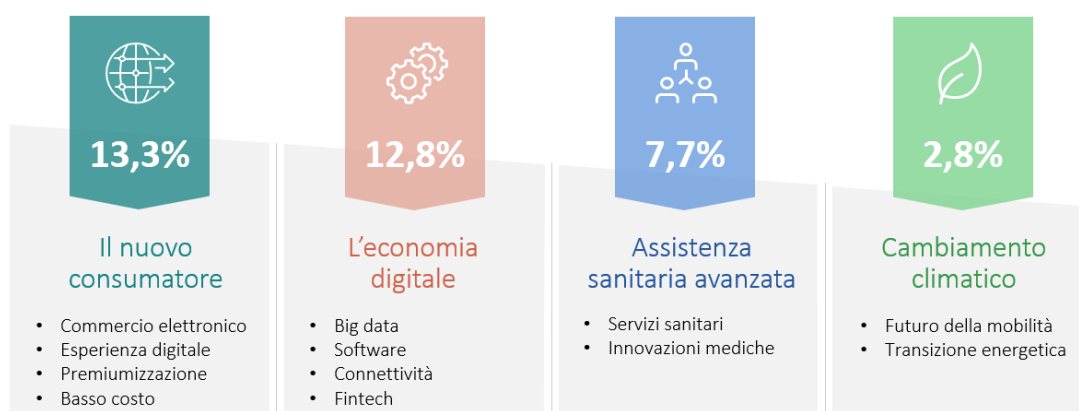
13,3%

Il nuovo consumatore

- Commercio elettronico
- Esperienza digitale
- Premiumizzazione
- Basso costo

12,8%

L'economia digitale

- Big data
- Software
- Connettività
- Fintech

7,7%

Assistenza sanitaria avanzata

- Servizi sanitari
- Innovazioni mediche

2,8%

Cambiamento climatico

- Futuro della mobilità
- Transizione energetica